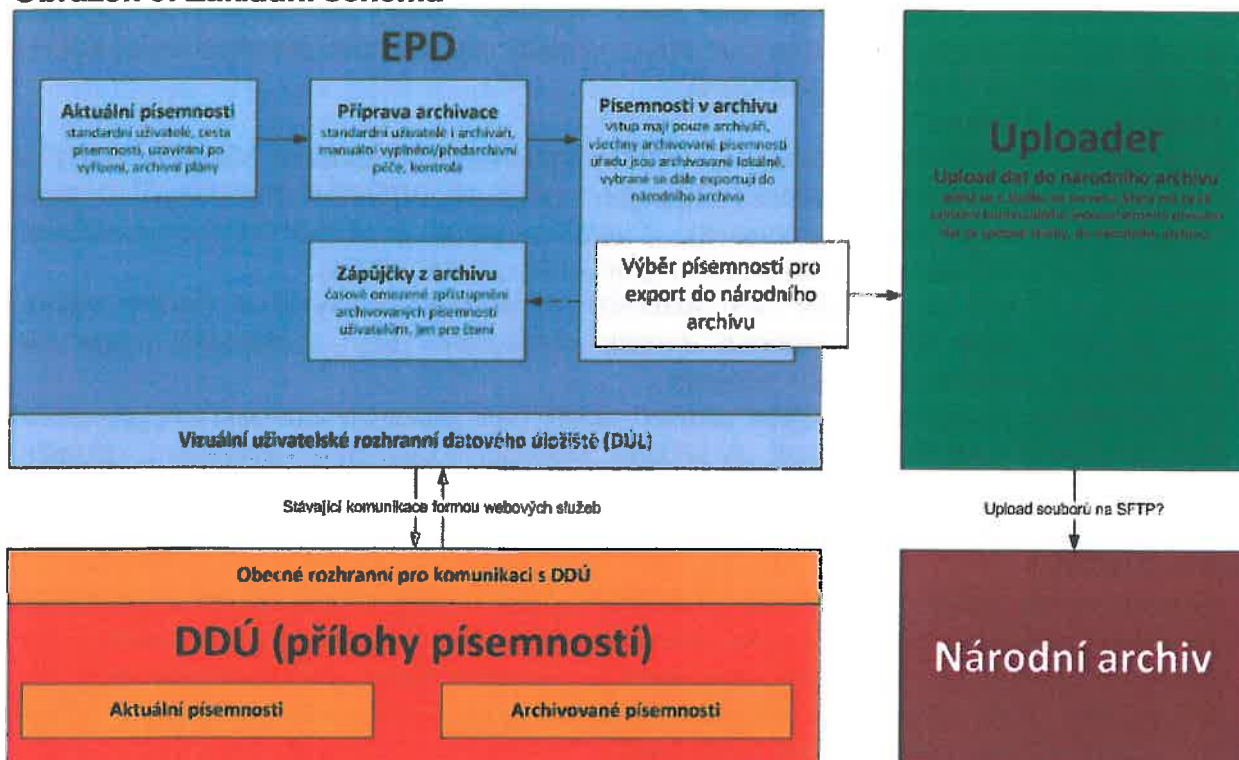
Obrázek 3: Základní schéma

EPD

Aktuální písemnosti
standardní uživatelé, cesta písemnosti, uzavírání po vyřízení, archivní plány

Příprava archivace
standardní uživatelé i archiváři, manuální vyplnění/předarchivní péče, kontrola

Písemnosti v archivu
vstup mají pouze archiváři, všechny archivované písemnosti úřadu jsou archivované lokálně, vybrané se dále exportují do národního archivu

Zápůjčky z archivu
časově omezené zpřístupnění archivovaných písemností uživatelům, jen pro čtení

Výběr písemností pro export do národního archivu

Vizuální uživatelské rozhranní datového úložiště (DÚL)

Stávající komunikace formou webových služeb

Obecné rozhranní pro komunikaci s DDÚ

DDÚ (přílohy písemností)

Aktuální písemnosti

Archivované písemnosti

Uploader
Upload dat do národního archivu
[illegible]

Upload souborů na SFTP?

Národní archiv